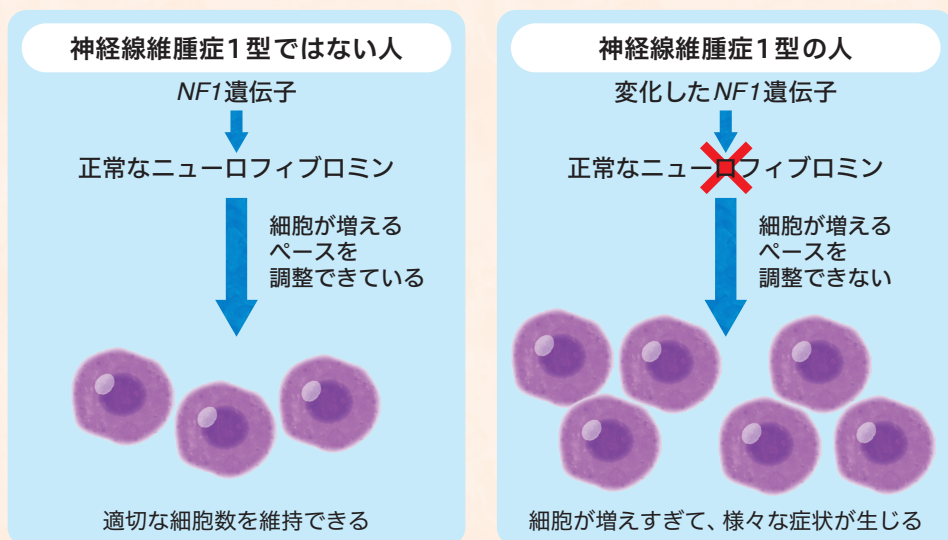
神経線維腫症1型ではない人

NF1遺伝子

正常なニューロフィブロミン

細胞が増えるペースを調整できている

適切な細胞数を維持できる

神経線維腫症1型の人

変化したNF1遺伝子

正常なニューロフィブロミン

細胞が増えるペースを調整できない

細胞が増えすぎて、様々な症状が生じる